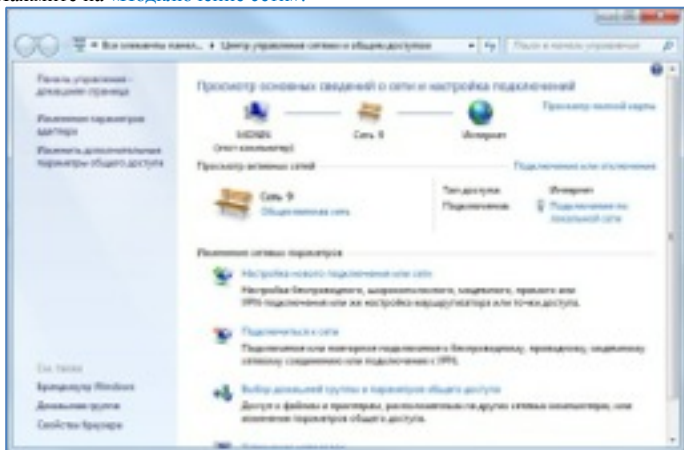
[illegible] «Создание сети».

« Все элементы панел... ▸ Центр управления сетями и общим доступом

Поиск в панели управления

Панель управления - домашняя страница

Изменение параметров адаптера

Изменить дополнительные параметры общего доступа

Просмотр основных сведений о сети и настройка подключений

Просмотр полной карты

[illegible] (этот компьютер)

Сеть 9

Интернет

Просмотр активных сетей

Подключение или отключение

Сеть 9

Общественная сеть

Тип доступа:

Интернет

Подключения:

Подключение по локальной сети

Изменение сетевых параметров

Настройка нового подключения или сети

Настройка беспроводного, широкополосного, модемного, прямого или VPN-подключения или же настройка маршрутизатора или точки доступа.

Подключиться к сети

Подключение или повторное подключение к беспроводному, проводному, модемному сетевому соединению или подключение к VPN.

Выбор домашней группы и параметров общего доступа

Доступ к файлам и принтерам, расположенным на других сетевых компьютерах, или изменение параметров общего доступа.

См. также

Брандмауэр Windows

Домашняя группа

Свойства браузера